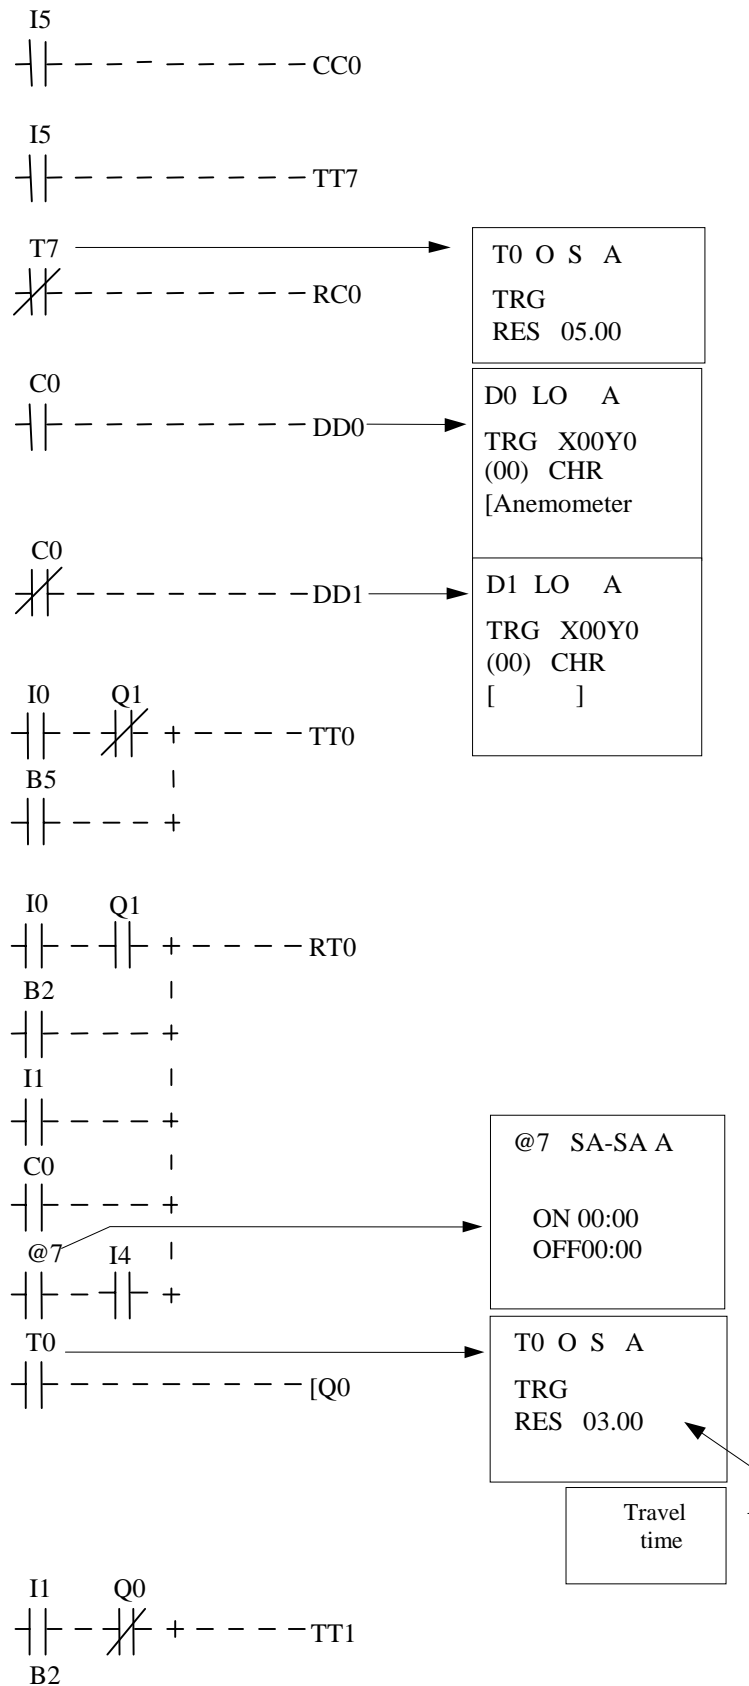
I5
CC0

I5
TT7

T7
RC0

T0 O S A
TRG
RES 05.00

C0
DD0

D0 LO A
TRG X00Y0
(00) CHR
[Anemometer

C0
DD1

D1 LO A
TRG X00Y0
(00) CHR
[ ]

I0 Q1
TT0
B5

I0 Q1
RT0
B2
I1
C0
@7 I4

@7 SA-SA A
ON 00:00
OFF00:00

T0
[Q0

T0 O S A
TRG
RES 03.00

Travel time

I1 Q0
TT1
B2